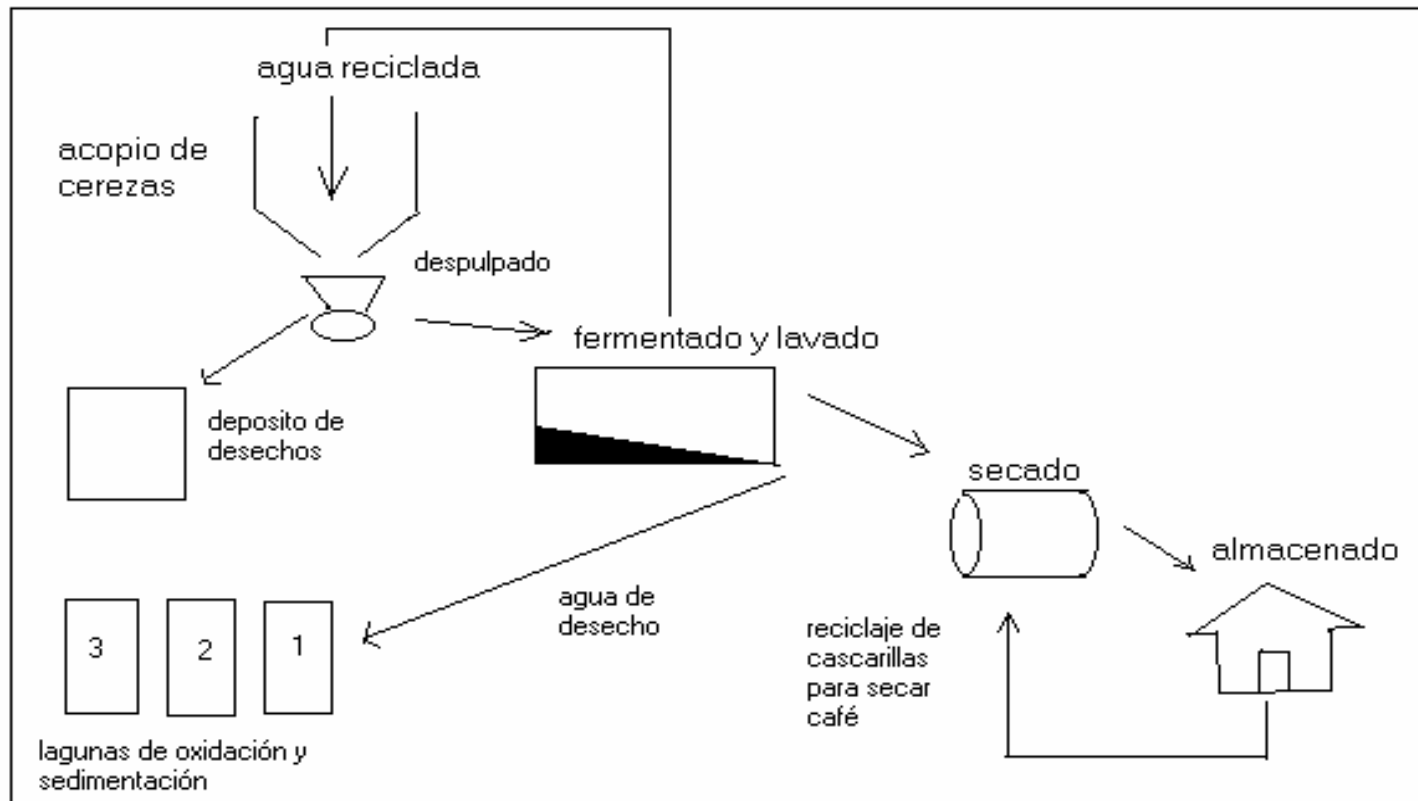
agua reciclada

acopio de cerezas

despulpado

fermentado y lavado

deposito de desechos

secado

almacenado

agua de desecho

3

2

1

reciclaje de cascarillas para secar café

lagunas de oxidación y sedimentación